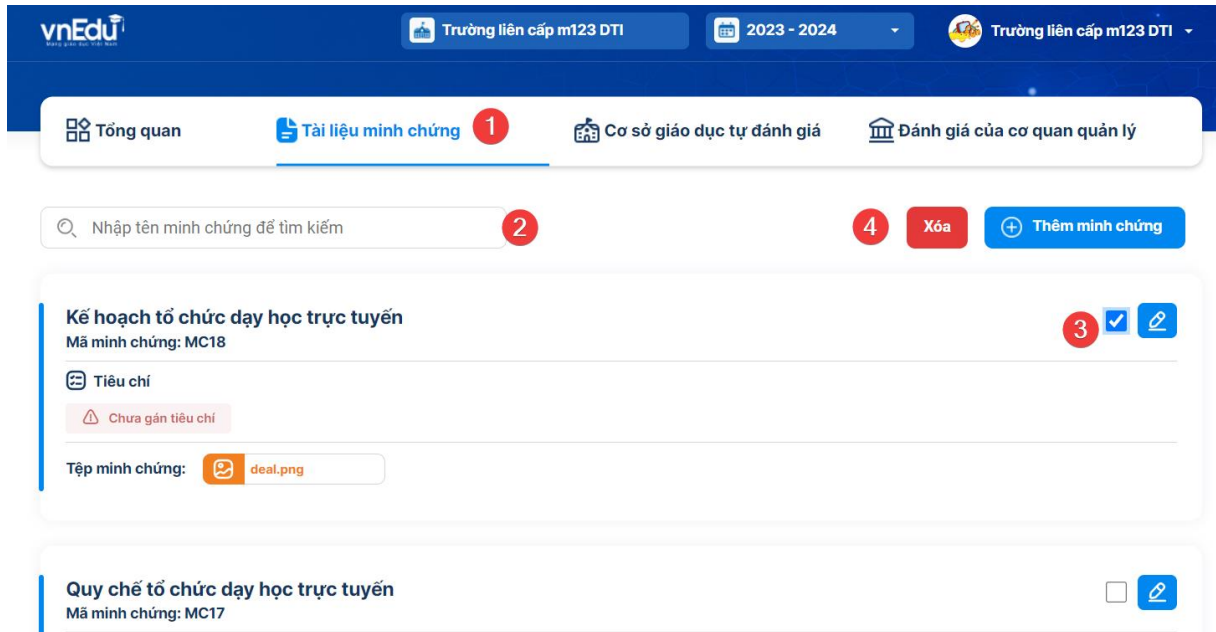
vnEdu
Mạng giáo dục Việt Nam

Trường liên cấp m123 DTI
2023 - 2024
Trường liên cấp m123 DTI

Tổng quan
Tài liệu minh chứng
1
Cơ sở giáo dục tự đánh giá
Đánh giá của cơ quan quản lý

Nhập tên minh chứng để tìm kiếm
2
4
Xóa
Thêm minh chứng

Kế hoạch tổ chức dạy học trực tuyến
Mã minh chứng: MC18
3
Tiêu chí
Chưa gán tiêu chí
Tệp minh chứng: deal.png

Quy chế tổ chức dạy học trực tuyến
Mã minh chứng: MC17